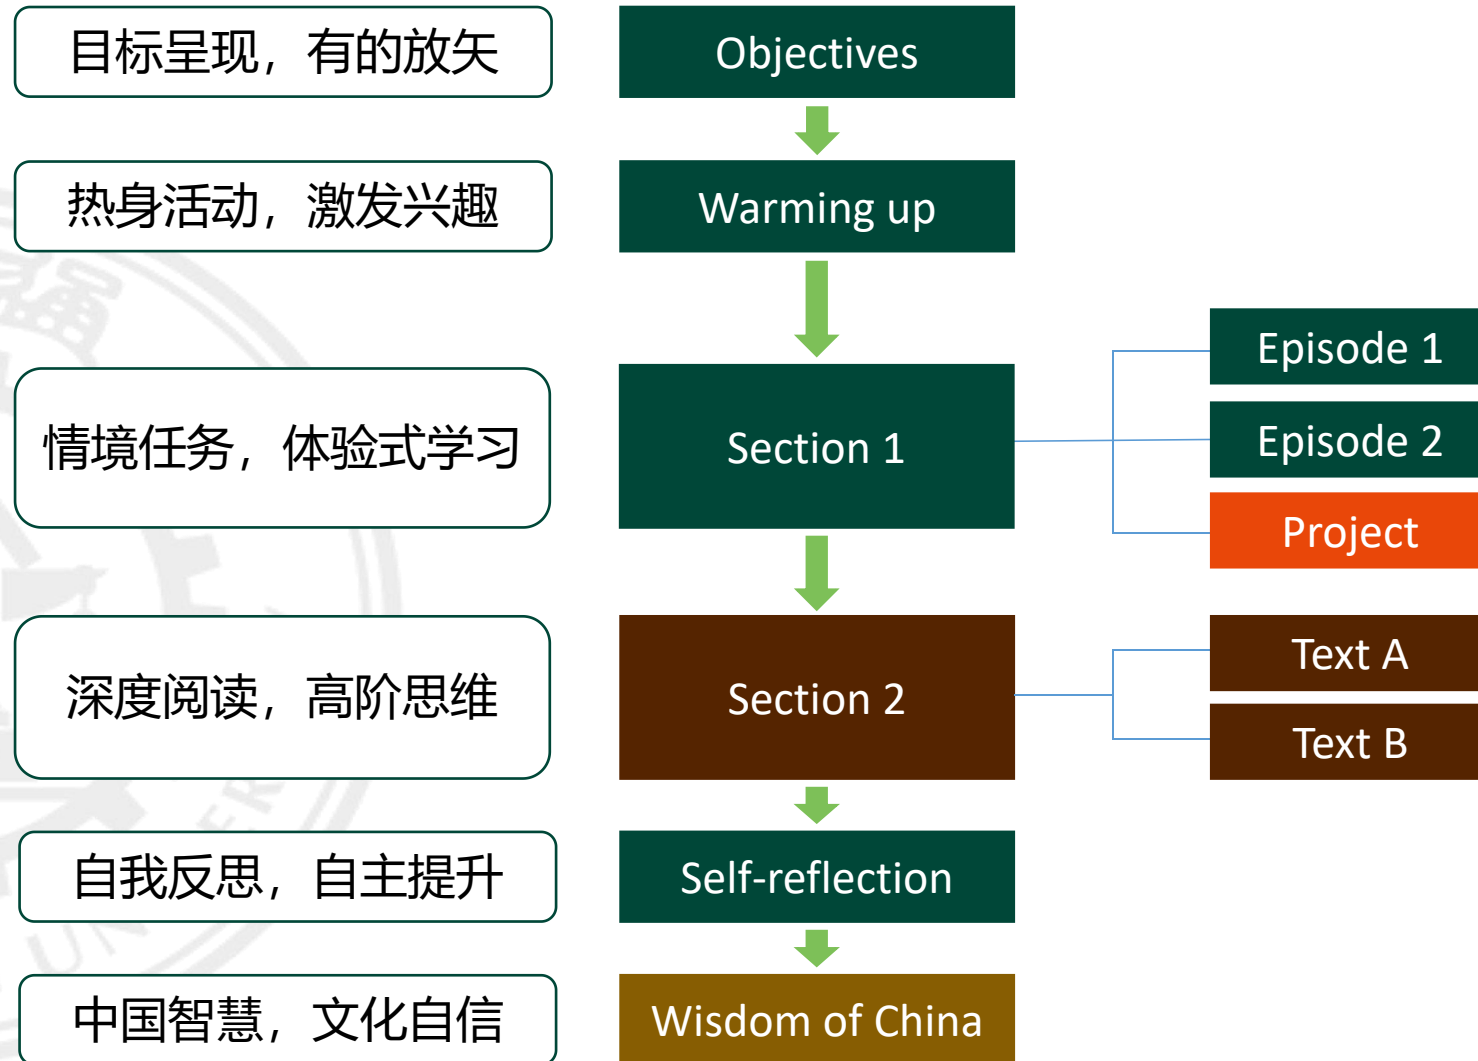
目标呈现，有的放矢

Objectives

热身活动，激发兴趣

Warming up

情境任务，体验式学习

Section 1

Episode 1

Episode 2

Project

深度阅读，高阶思维

Section 2

Text A

Text B

自我反思，自主提升

Self-reflection

中国智慧，文化自信

Wisdom of China